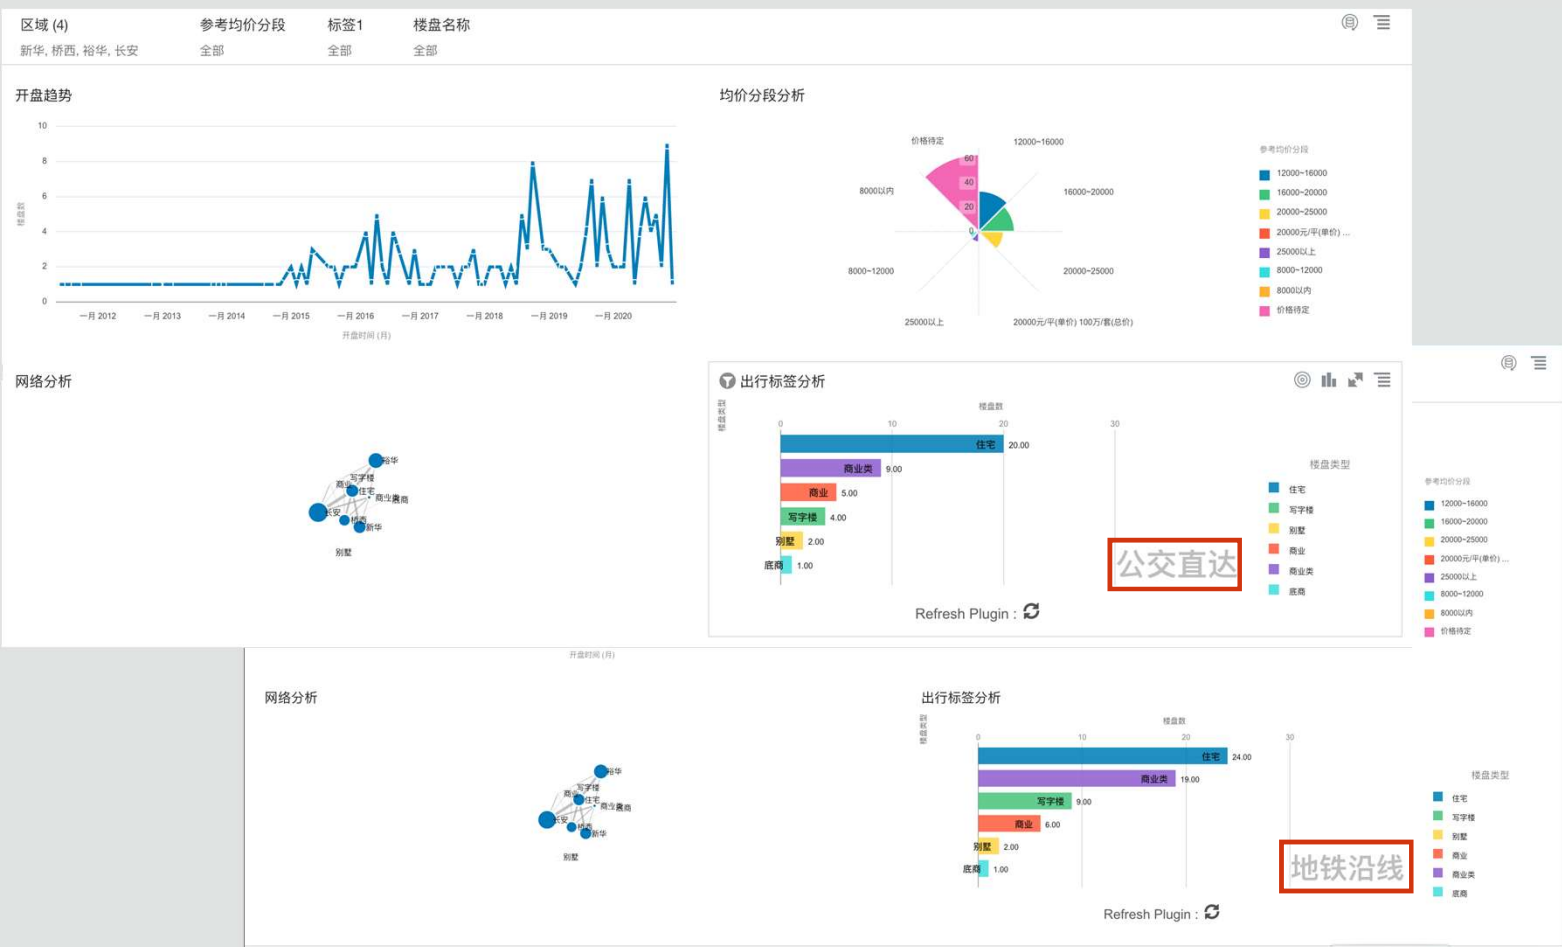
区域 (4)
新华, 桥西, 裕华, 长安

参考均价分段
全部

标签1
全部

楼盘名称
全部

开盘趋势

10
8
6
4
2
0

一月 2012
一月 2013
一月 2014
一月 2015
一月 2016
一月 2017
一月 2018
一月 2019
一月 2020
开盘时间 (月)

均价分段分析

价格待定
12000~16000
8000以内
16000~20000
8000~12000
20000~25000
25000以上
20000元/平(单价) 100万/套(总价)
60
40
20
0

参考均价分段
12000~16000
16000~20000
20000~25000
20000元/平(单价) ...
25000以上
8000~12000
8000以内
价格待定

网络分析

裕华
写字楼
商业
住宅
商业类
底商
长安
桥西
新华
别墅

出行标签分析

楼盘数
0
10
20
30

住宅 20.00
商业类 9.00
商业 5.00
写字楼 4.00
别墅 2.00
底商 1.00

楼盘类型
住宅
写字楼
别墅
商业
商业类
底商

公交直达

Refresh Plugin :

参考均价分段
12000~16000
16000~20000
20000~25000
20000元/平(单价) ...
25000以上
8000~12000
8000以内
价格待定

开盘时间 (月)

网络分析

裕华
写字楼
商业
住宅
商业类
底商
长安
桥西
新华
别墅

出行标签分析

楼盘数
0
10
20
30

住宅 24.00
商业类 19.00
写字楼 9.00
商业 6.00
别墅 2.00
底商 1.00

楼盘类型
住宅
写字楼
别墅
商业
商业类
底商

地铁沿线

Refresh Plugin :